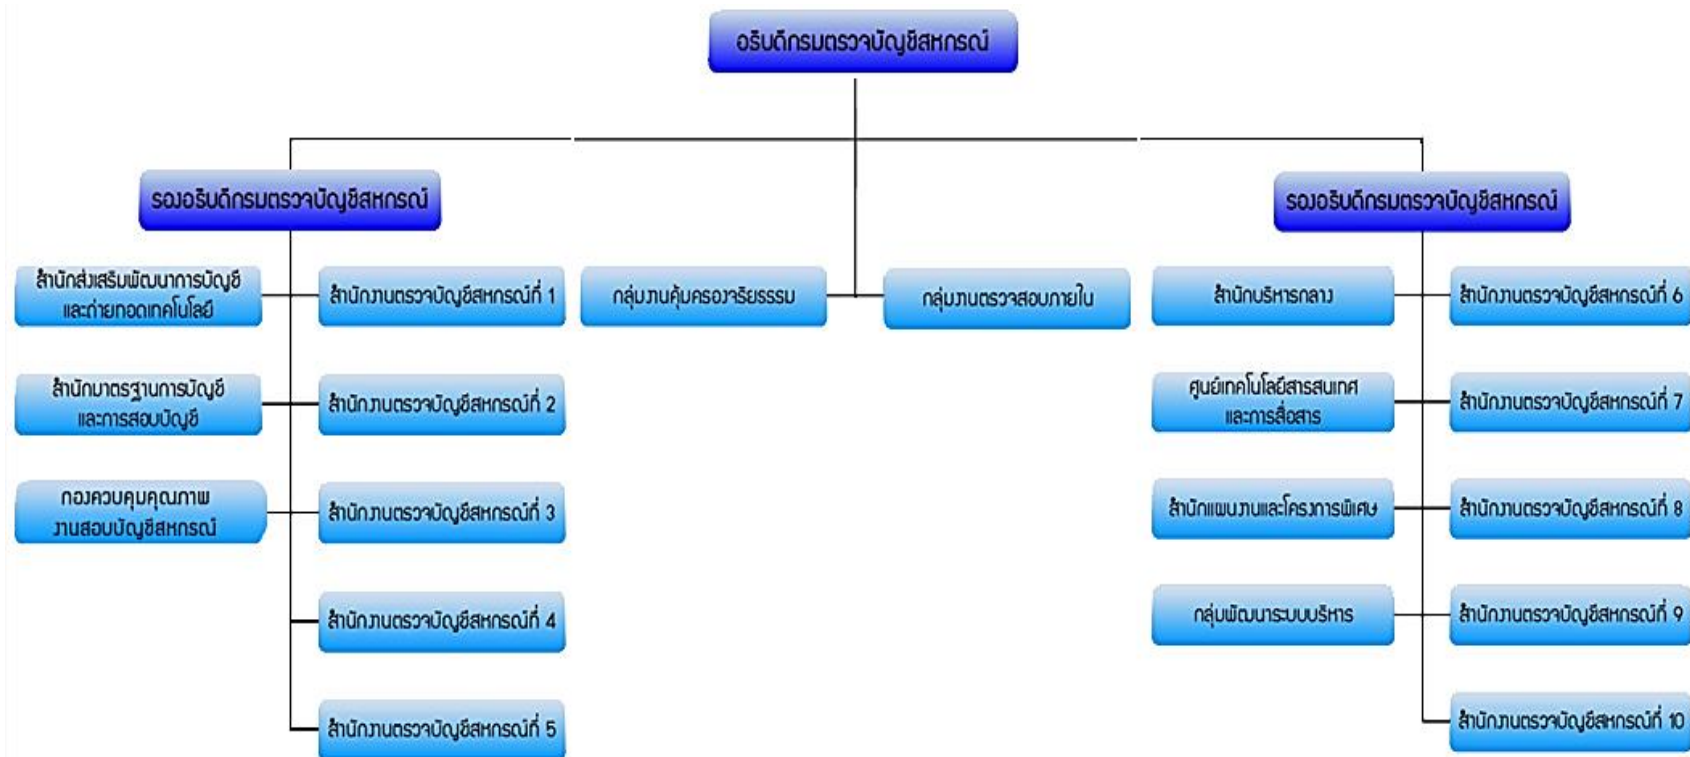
อธิบดีกรมตรวจบัญชีสหกรณ์

รองอธิบดีกรมตรวจบัญชีสหกรณ์

สำนักส่งเสริมพัฒนาการบัญชีและถ่ายทอดเทคโนโลยี

สำนักมาตรฐานการบัญชีและการสอบบัญชี

กองควบคุมคุณภาพงานสอบบัญชีสหกรณ์

สำนักงานตรวจบัญชีสหกรณ์ที่ 1

สำนักงานตรวจบัญชีสหกรณ์ที่ 2

สำนักงานตรวจบัญชีสหกรณ์ที่ 3

สำนักงานตรวจบัญชีสหกรณ์ที่ 4

สำนักงานตรวจบัญชีสหกรณ์ที่ 5

กลุ่มงานคุ้มครองจริยธรรม

กลุ่มงานตรวจสอบภายใน

รองอธิบดีกรมตรวจบัญชีสหกรณ์

สำนักบริหารกลาง

ศูนย์เทคโนโลยีสารสนเทศและการสื่อสาร

สำนักแผนงานและโครงการพิเศษ

กลุ่มพัฒนาระบบบริหาร

สำนักงานตรวจบัญชีสหกรณ์ที่ 6

สำนักงานตรวจบัญชีสหกรณ์ที่ 7

สำนักงานตรวจบัญชีสหกรณ์ที่ 8

สำนักงานตรวจบัญชีสหกรณ์ที่ 9

สำนักงานตรวจบัญชีสหกรณ์ที่ 10